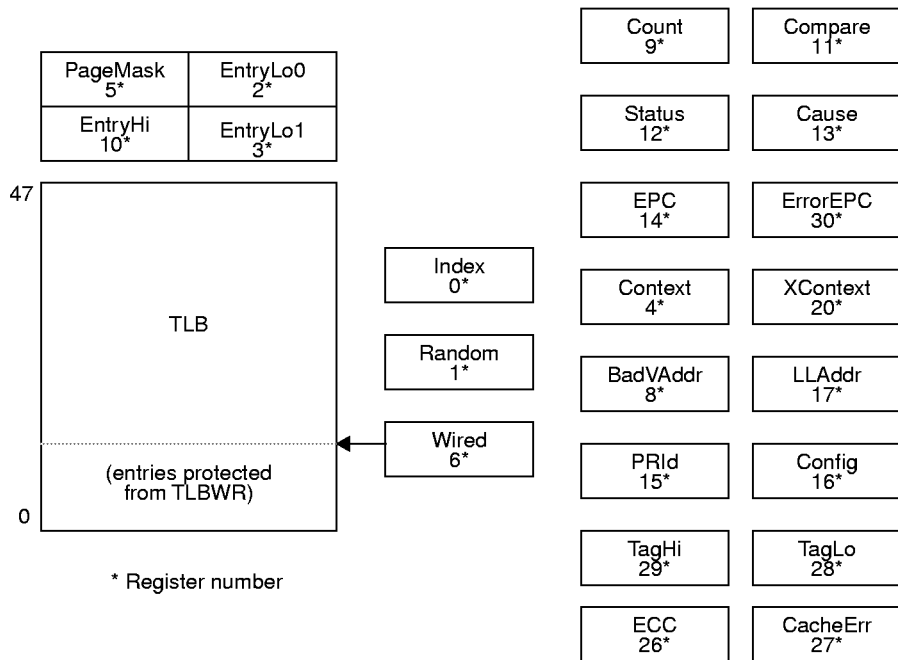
| PageMask 5* | EntryLo0 2* |
|---|---|
| EntryHi 10* | EntryLo1 3* |

47

TLB

(entries protected from TLBWR)

0

* Register number

Index 0*

Random 1*

Wired 6*

Count 9*

Compare 11*

Status 12*

Cause 13*

EPC 14*

ErrorEPC 30*

Context 4*

XContext 20*

BadVAddr 8*

LLAddr 17*

PRId 15*

Config 16*

TagHi 29*

TagLo 28*

ECC 26*

CacheErr 27*